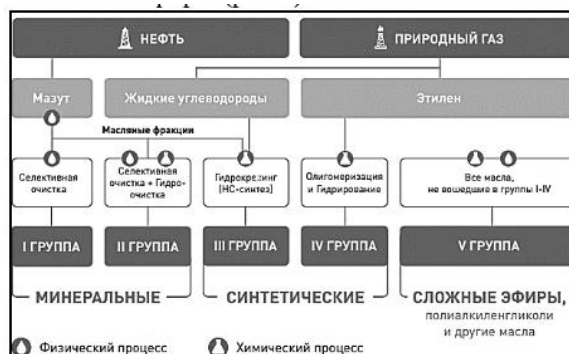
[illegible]

НЕФТЬ

ПРИРОДНЫЙ ГАЗ

Мазут

Жидкие углеводороды

Этилен

Масляные фракции

Селективная очистка

Селективная очистка + Гидроочистка

Гидрокрекинг (НС-синтез)

Олигомеризация и Гидрирование

Все масла, не вошедшие в группы I-IV

I ГРУППА

II ГРУППА

III ГРУППА

IV ГРУППА

V ГРУППА

МИНЕРАЛЬНЫЕ

СИНТЕТИЧЕСКИЕ

СЛОЖНЫЕ ЭФИРЫ, полиалкиленгликоли и другие масла

Физический процесс

Химический процесс